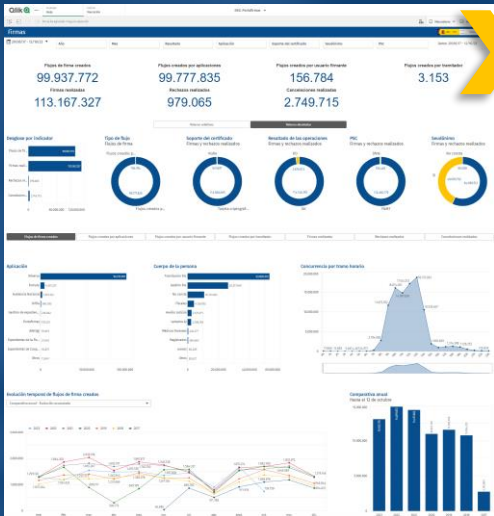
Qlik

Firmas

Flujos de firma creados
99.937.772
Firmas realizadas
113.167.327

Flujos creados por aplicaciones
99.777.835
Rechazos realizados
979.065

Flujos creados por usuario firmante
156.784
Cancelaciones realizadas
2.749.715

Flujos creados por tramitador
3.153

Resumen anual
Resumen detallado

Desglose por Indicador

Tipo de flujo
Flujos de firma

Soporte del certificado
Firmas y rechazos realizados

Resultado de las operaciones
Firmas y rechazos realizados

PMC
Firmas y rechazos realizados

Localidades
Firmas y rechazos realizados

Flujos de firma creados

Aplicación

Cuerpo de la persona

Concurrencia por tramo horario

Evolución temporal de flujos de firma creados

Comparativa anual
Hasta el 12 de octubre